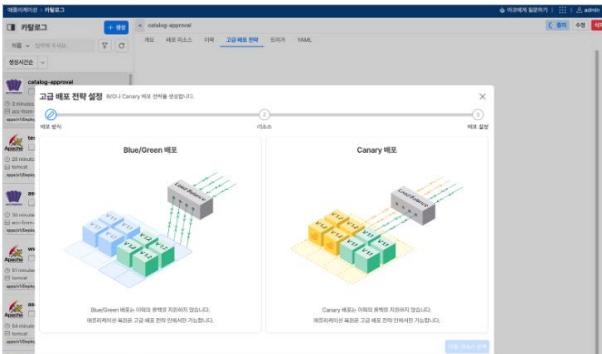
애플리케이션 › 카탈로그

카탈로그
+ 생성
이름 단어를 입력
생성시간순

catalog-approval
개요 배포 리소스 이력 고급 배포 전략 트리거 YAML

고급 배포 전략 설정 B/G나 Canary 배포 전략을 생성합니다.

배포 방식
2
리소스
3
배포 설정

Blue/Green 배포
Load Balancer
Blue/Green 배포는 이력이 존재하지 않습니다.
애플리케이션 목표로 고급 배포 전략 진행이 가능합니다.

Canary 배포
Load Balancer
Canary 배포는 이력이 존재하지 않습니다.
애플리케이션 목표로 고급 배포 전략 진행이 가능합니다.

다음 리소스 선택

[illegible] admin
수정 삭제
Apache
tomcat
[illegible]